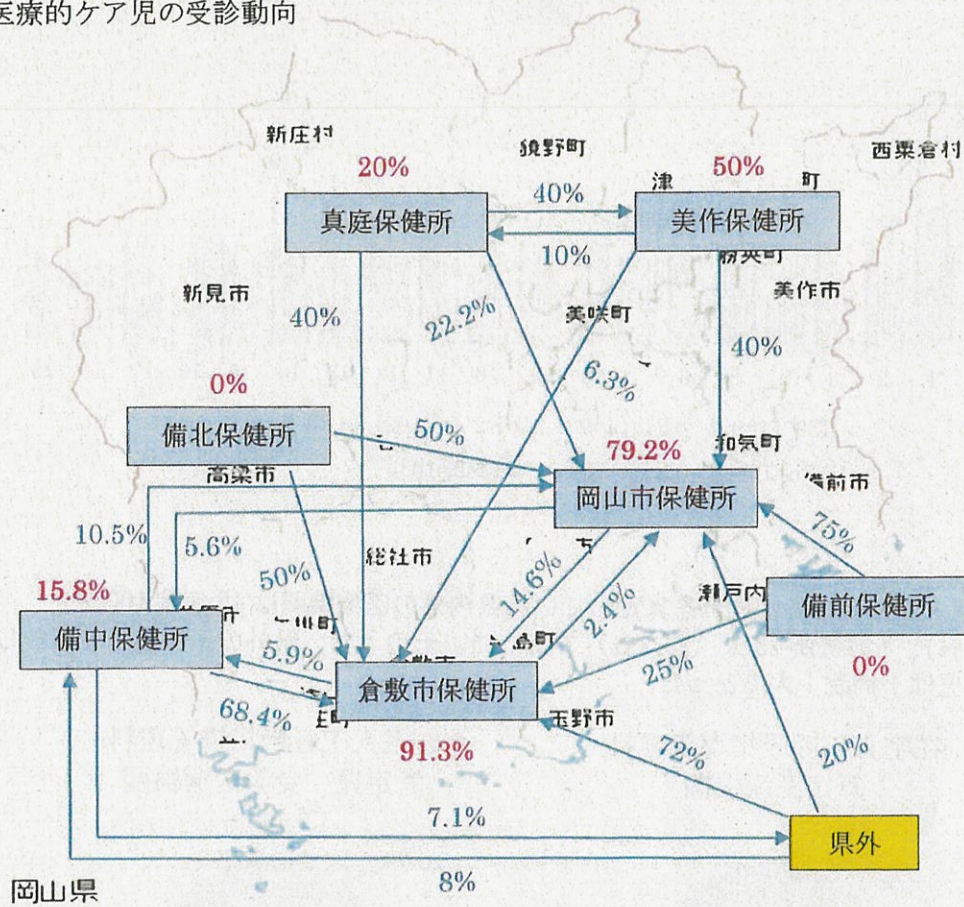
医療的ケア児の受診動向

新庄村
鏡野町
西粟倉村
20%
50%
真庭保健所
40%
10%
美作保健所
津
町
勝央町
新見市
美作市
40%
22.2%
美咲町
6.3%
40%
0%
備北保健所
50%
79.2%
和気町
高梁市
岡山市保健所
備前市
10.5%
5.6%
75%
総社市
50%
14.6%
15.8%
2.4%
瀬戸内
備前保健所
備中保健所
5.9%
25%
0%
倉敷市保健所
68.4%
玉野市
72%
91.3%
20%
7.1%
県外
岡山県
8%